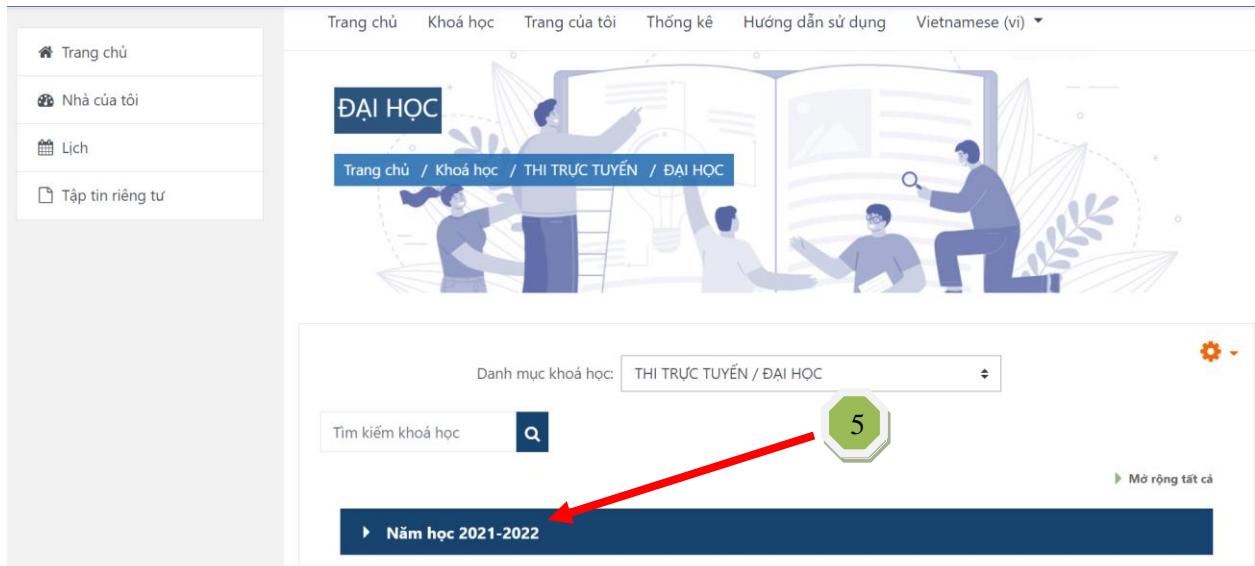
Trang chủ
Nhà của tôi
Lịch
Tập tin riêng tư

Trang chủ Khoá học Trang của tôi Thống kê Hướng dẫn sử dụng Vietnamese (vi)

ĐẠI HỌC

Trang chủ / Khoá học / THI TRỰC TUYẾN / ĐẠI HỌC

Danh mục khoá học: THI TRỰC TUYẾN / ĐẠI HỌC

Tìm kiếm khoá học

5

Mở rộng tất cả

Năm học 2021-2022